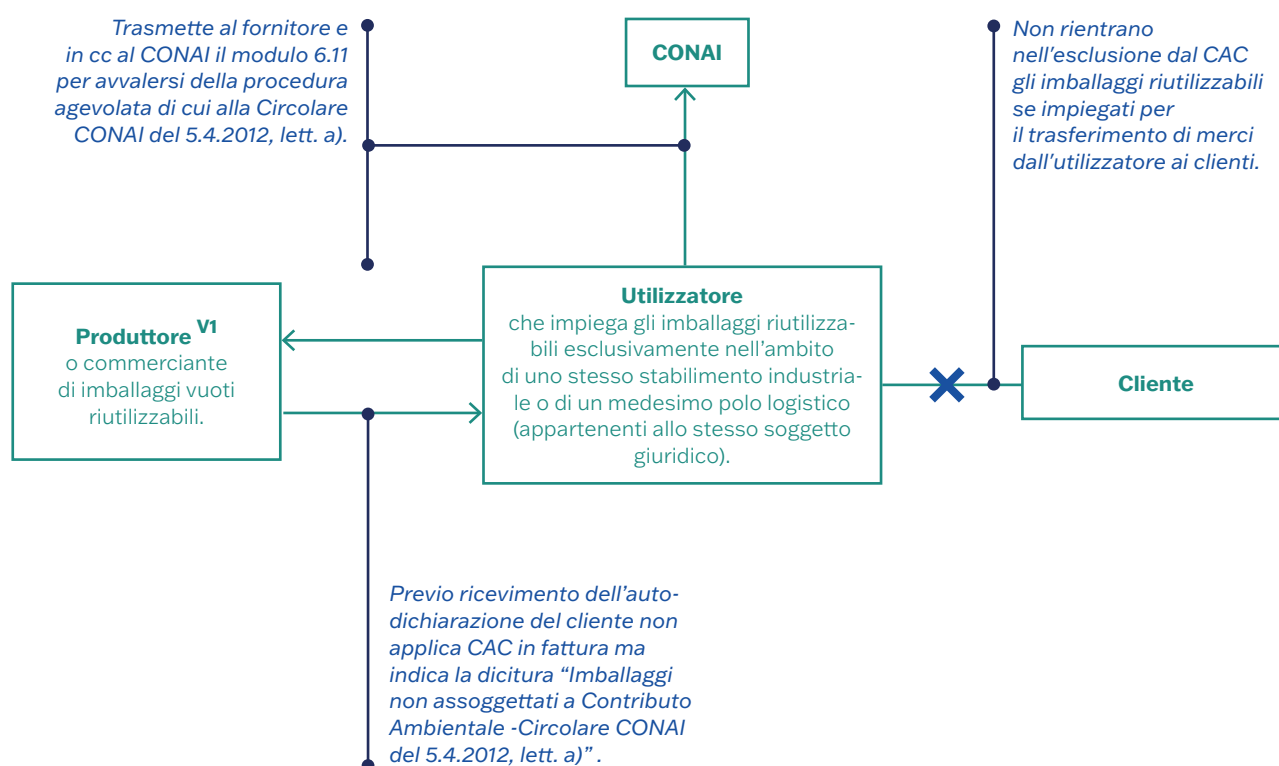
Trasmette al fornitore e in cc al CONAI il modulo 6.11 per avvalersi della procedura agevolata di cui alla Circolare CONAI del 5.4.2012, lett. a).

CONAI

Non rientrano nell'esclusione dal CAC gli imballaggi riutilizzabili se impiegati per il trasferimento di merci dall'utilizzatore ai clienti.

Produttore $^{V1}$
o commerciante di imballaggi vuoti riutilizzabili.

Utilizzatore
che impiega gli imballaggi riutilizzabili esclusivamente nell'ambito di uno stesso stabilimento industriale o di un medesimo polo logistico (appartenenti allo stesso soggetto giuridico).

Cliente

Previo ricevimento dell'autodichiarazione del cliente non applica CAC in fattura ma indica la dicitura "Imballaggi non assoggettati a Contributo Ambientale -Circolare CONAI del 5.4.2012, lett. a)" .